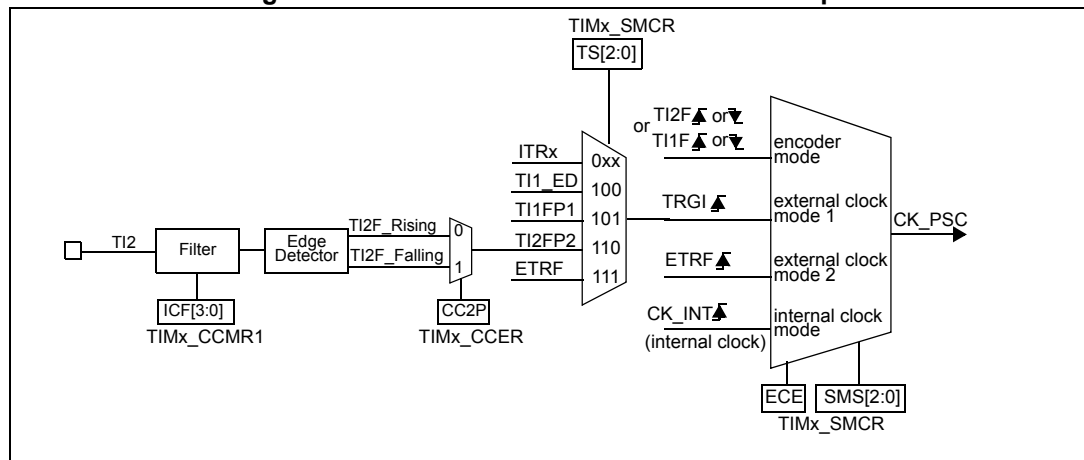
TIMx_SMCR
TS[2:0]

TI2
Filter
ICF[3:0]
TIMx_CCMR1
Edge Detector
TI2F_Rising
TI2F_Falling
0
1
CC2P
TIMx_CCER

ITRx
TI1_ED
TI1FP1
TI2FP2
ETRF
0xx
100
101
110
111

or TI2F or
TI1F or
encoder mode
TRGI
external clock mode 1
ETRF
external clock mode 2
CK_INT
(internal clock)
internal clock mode
CK_PSC
ECE
SMS[2:0]
TIMx_SMCR